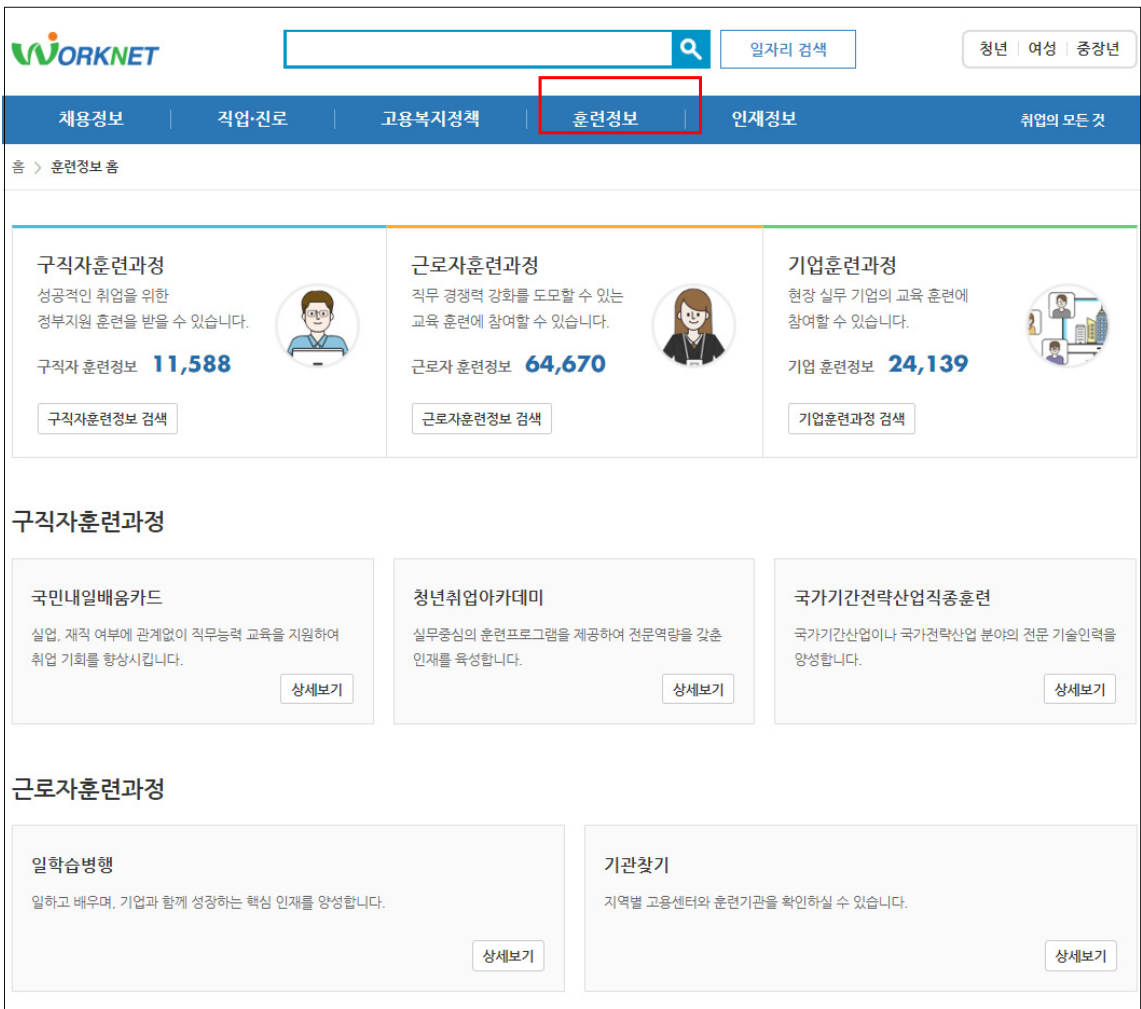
WORKNET

일자리 검색

청년 | 여성 | 중장년

채용정보 | 직업·진로 | 고용복지정책 | 훈련정보 | 인재정보 | 취업의 모든 것

홈 > 훈련정보 홈

구직자훈련과정
성공적인 취업을 위한 정부지원 훈련을 받을 수 있습니다.
구직자 훈련정보 11,588
구직자훈련정보 검색

근로자훈련과정
직무 경쟁력 강화를 도모할 수 있는 교육 훈련에 참여할 수 있습니다.
근로자 훈련정보 64,670
근로자훈련정보 검색

기업훈련과정
현장 실무 기업의 교육 훈련에 참여할 수 있습니다.
기업 훈련정보 24,139
기업훈련과정 검색

구직자훈련과정

국민내일배움카드
실업, 재직 여부에 관계없이 직무능력 교육을 지원하여 취업 기회를 향상시킵니다.
상세보기

청년취업아카데미
실무중심의 훈련프로그램을 제공하여 전문역량을 갖춘 인재를 육성합니다.
상세보기

국가기간전략산업직종훈련
국가기간산업이나 국가전략산업 분야의 전문 기술인력을 양성합니다.
상세보기

근로자훈련과정

일학습병행
일하고 배우며, 기업과 함께 성장하는 핵심 인재를 양성합니다.
상세보기

기관찾기
지역별 고용센터와 훈련기관을 확인하실 수 있습니다.
상세보기